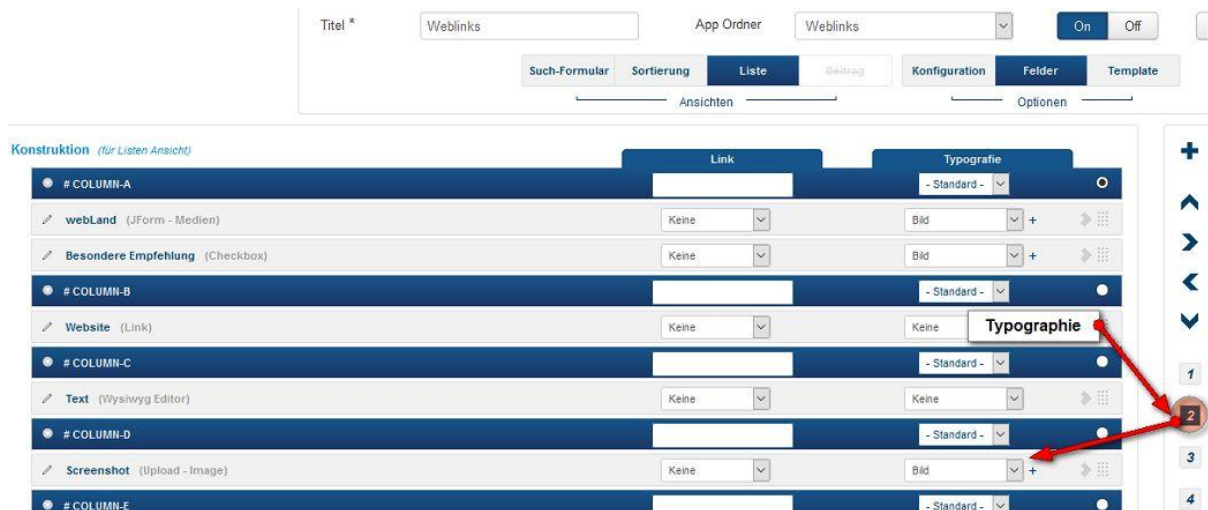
Titel * Weblinks App Ordner Weblinks On Off

Such-Formular Sortierung Liste Beitrag Konfiguration Felder Template

Ansichten Optionen

Konstruktion (für Listen Ansicht)

Link Typografie

# COLUMN-A - Standard -

webLand (JForm - Medien) Keine Bild +

Besondere Empfehlung (Checkbox) Keine Bild +

# COLUMN-B - Standard -

Website (Link) Keine Keine

Typographie

# COLUMN-C - Standard -

Text (Wysiwyg Editor) Keine Keine

# COLUMN-D - Standard -

Screenshot (Upload - Image) Keine Bild +

# COLUMN-E - Standard -

1
2
3
4